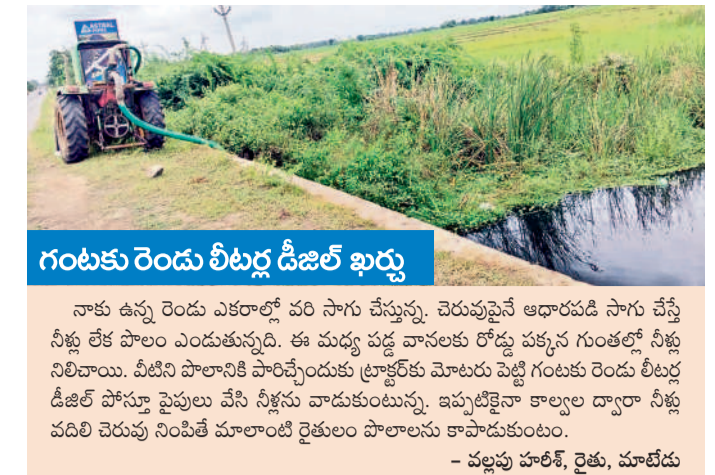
ASTRAL

గంటకు రెండు లీటర్ల డీజిల్ ఖర్చు

నాకు ఉన్న రెండు ఎకరాల్లో వరి సాగు చేస్తున్న. చెరువుపైనే ఆధారపడి సాగు చేస్తే నీళ్లు లేక పొలం ఎండుతున్నది. ఈ మధ్య పడ్డ వానలకు రోడ్డు పక్కన గుంతల్లో నీళ్లు నిలిచాయి. వీటిని పొలానికి పారిచ్చేందుకు ట్రాక్టర్‌కు మోటరు పెట్టి గంటకు రెండు లీటర్ల డీజిల్ పోస్తూ పైపులు వేసి నీళ్లను వాడుకుంటున్న. ఇప్పటికైనా కాల్వల ద్వారా నీళ్లు వదిలి చెరువు నింపితే మాలాంటి రైతులం పొలాలను కాపాడుకుంటం.

– వల్లపు హరీశ్, రైతు, మాటేడు